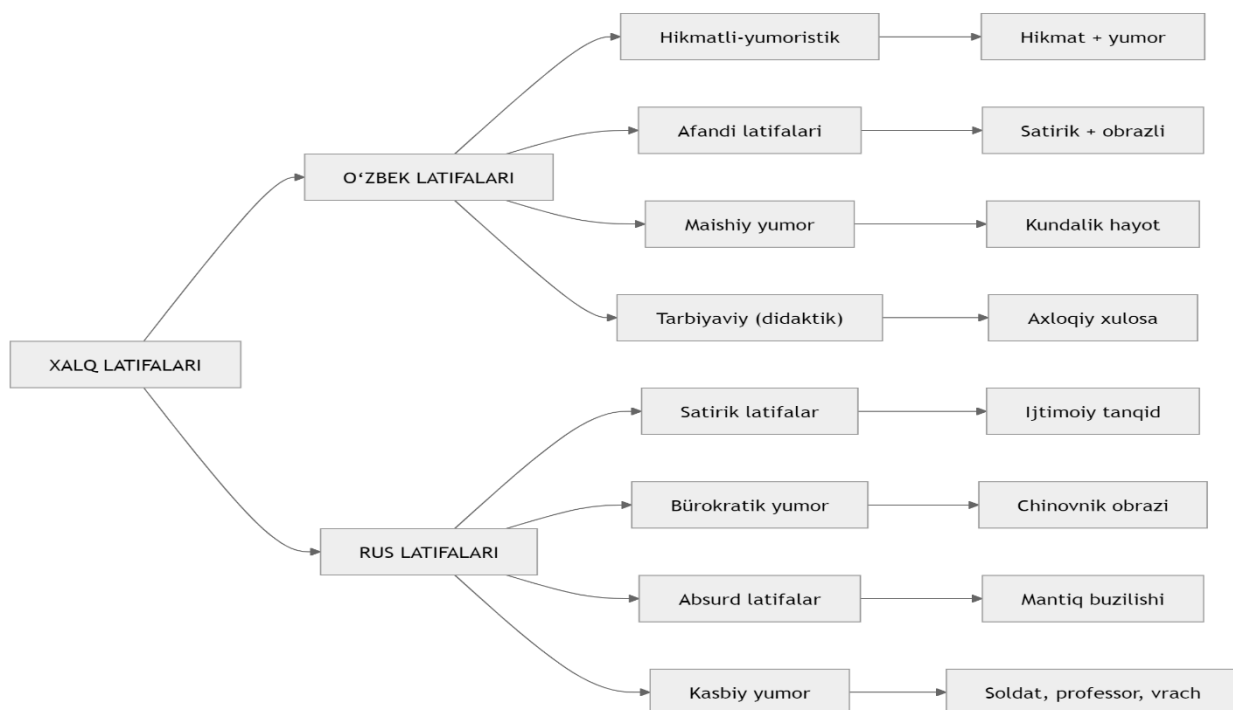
XALQ LATIFALARI

O‘ZBEK LATIFALARI

Hikmatli-yumoristik

Hikmat + yumor

Afandi latifalari

Satirik + obrazli

Maishiy yumor

Kundalik hayot

Tarbiyaviy (didaktik)

Axloqiy xulosa

RUS LATIFALARI

Satirik latifalar

Ijtimoiy tanqid

Bürokratik yumor

Chinovnik obrazi

Absurd latifalar

Mantiq buzilishi

Kasbiy yumor

Soldat, professor, vrach